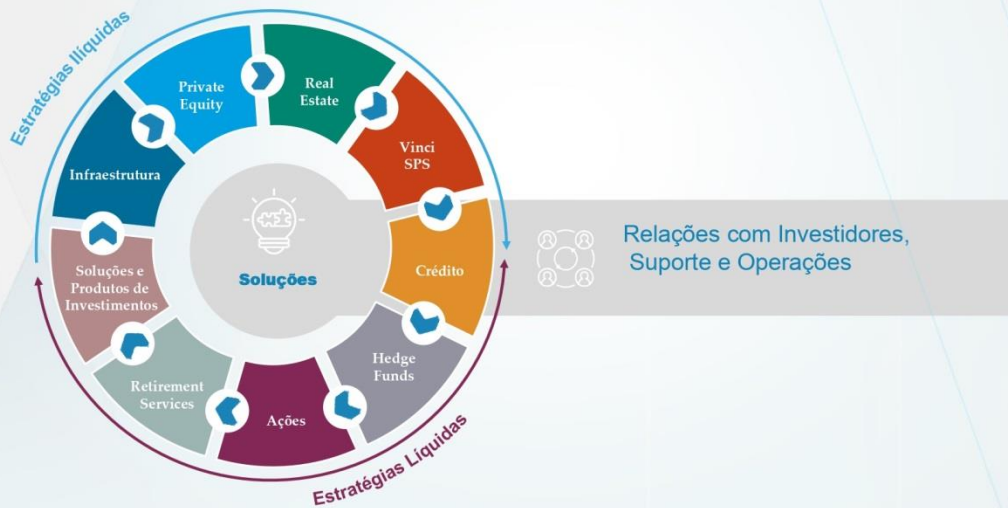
Estratégias Ilíquidas

Private Equity

Real Estate

Vinci SPS

Infraestrutura

Soluções

Crédito

Soluções e Produtos de Investimentos

Hedge Funds

Retirement Services

Ações

Estratégias Líquidas

Relações com Investidores, Suporte e Operações